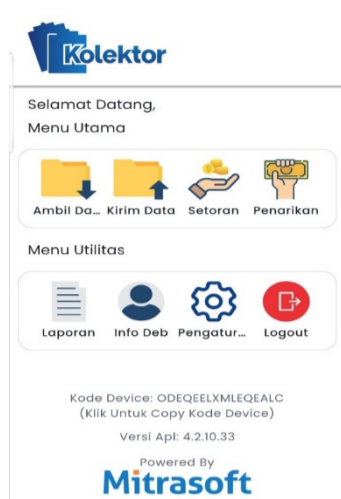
Kolektor

Selamat Datang,
Menu Utama

Ambil Da... Kirim Data Setoran Penarikan

Menu Utilitas

Laporan Info Deb Pengatur... Logout

Kode Device: ODEQEELXMLEQEALC
(Klik Untuk Copy Kode Device)

Versi Apl: 4.2.10.33

Powered By
Mitrasoft